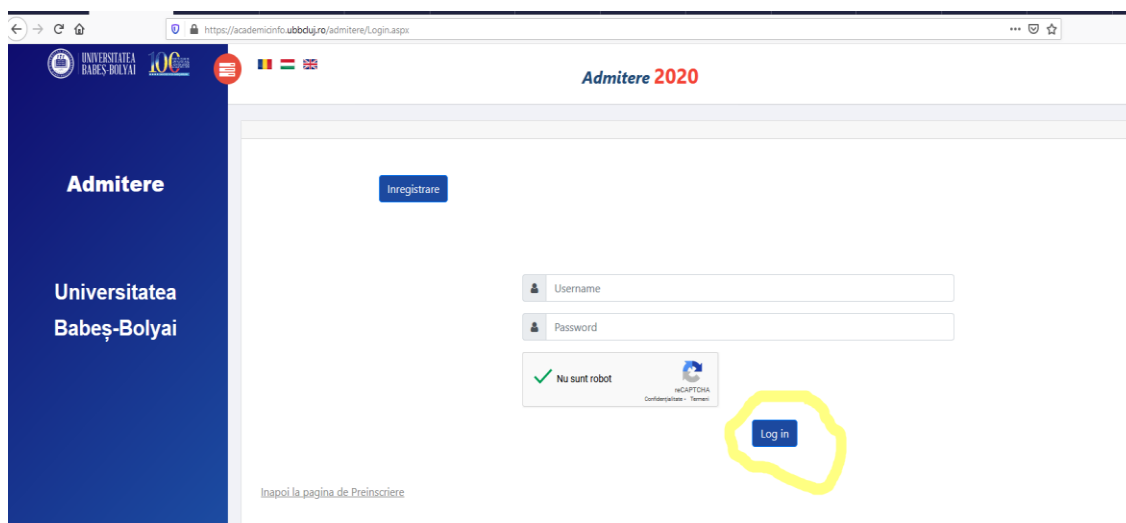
https://academicinfo.ubbcluj.ro/admitere/Login.aspx

UNIVERSITATEA BABEŞ-BOLYAI 100

Admitere 2020

Admitere

Universitatea Babeș-Bolyai

Inregistrare

Username

Password

Nu sunt robot

reCAPTCHA
Confidențialitate - Termeni

Log in

Inapoi la pagina de Preinscriere